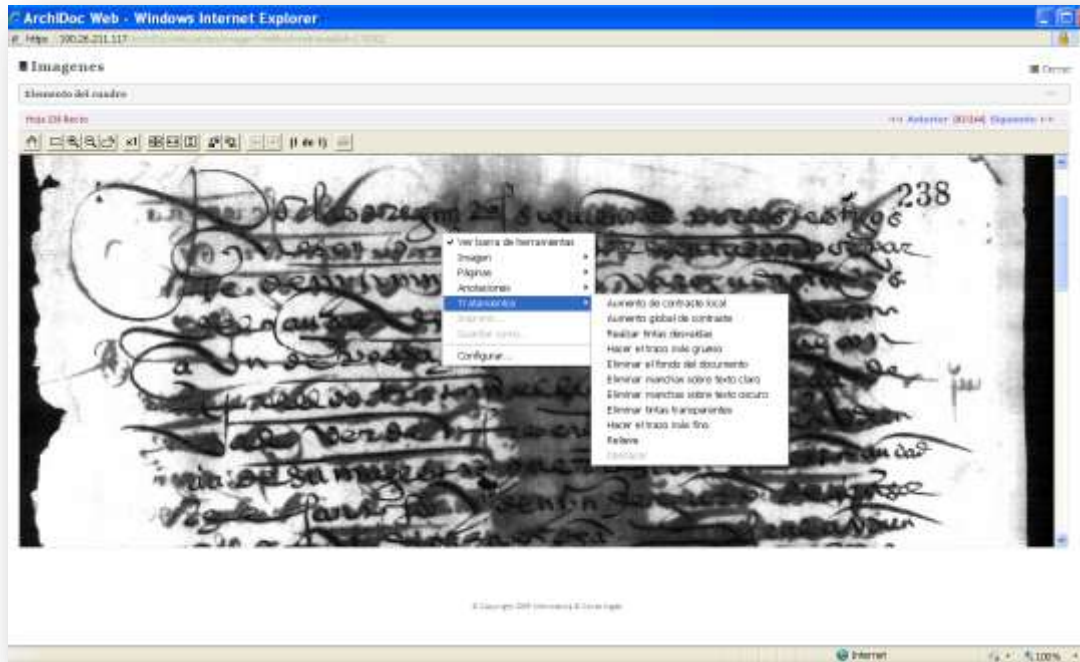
ArchiDoc Web - Windows Internet Explorer

https://100.26.211.117 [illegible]

Imagenes

Cerrar

Elemento del cuadro

Hoja 238 Recto

<< Anterior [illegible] Siguiente >>

(1 de 1)

238

✓ Ver barra de herramientas
Imagen
Páginas
Anotaciones
Tratamiento
Imprimir...
Guardar como...
Configurar...

Aumento de contraste local
Aumento global de contraste
Realzar tintas desvaídas
Hacer el trazo más grueso
Eliminar el fondo del documento
Eliminar manchas sobre texto claro
Eliminar manchas sobre texto oscuro
Eliminar tintas transparentes
Hacer el trazo más fino
Relieve
Deshacer

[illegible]

Internet

100%